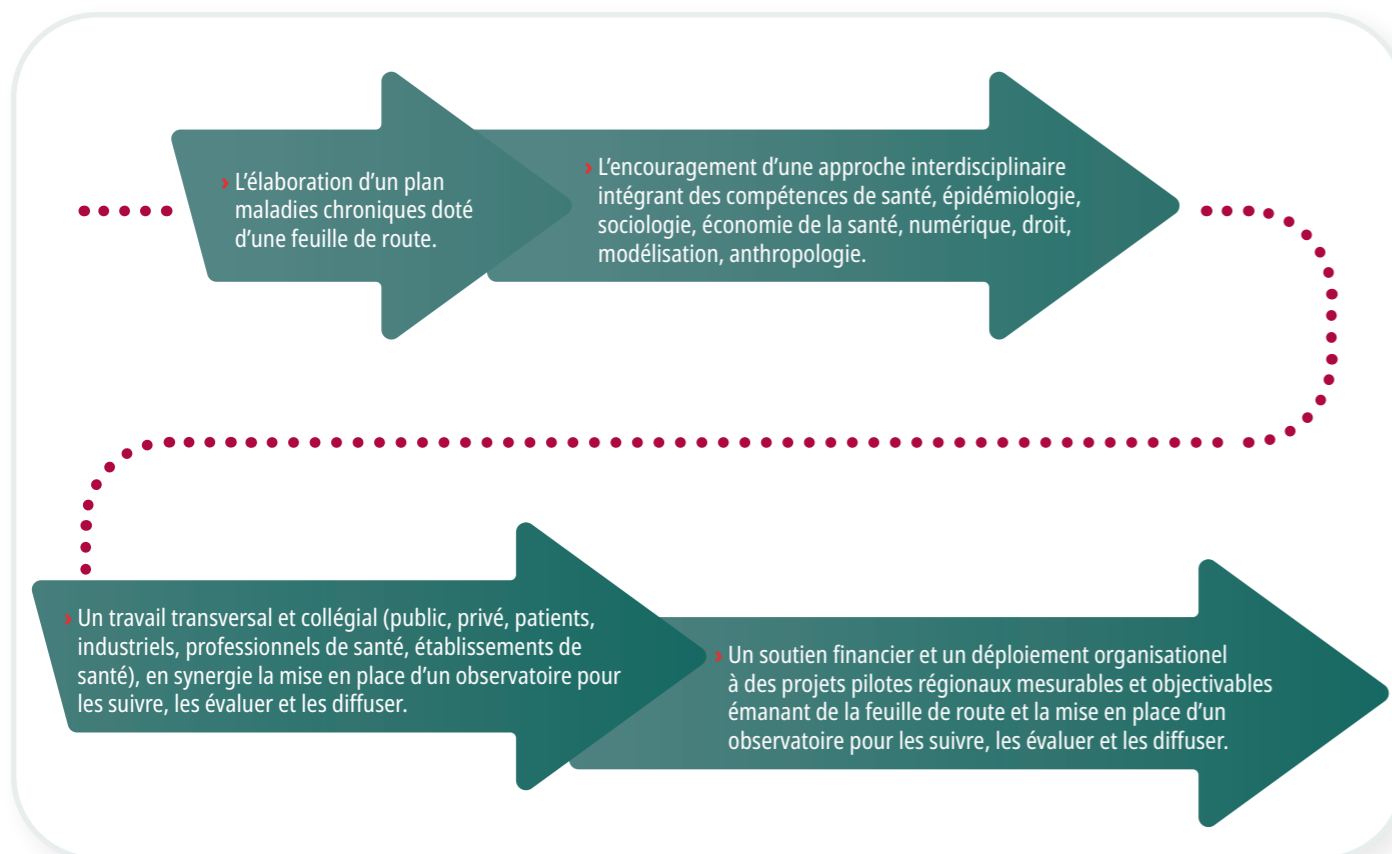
› L'élaboration d'un plan maladies chroniques doté d'une feuille de route.

› L'encouragement d'une approche interdisciplinaire intégrant des compétences de santé, épidémiologie, sociologie, économie de la santé, numérique, droit, modélisation, anthropologie.

› Un travail transversal et collégial (public, privé, patients, industriels, professionnels de santé, établissements de santé), en synergie la mise en place d'un observatoire pour les suivre, les évaluer et les diffuser.

› Un soutien financier et un déploiement organisationel à des projets pilotes régionaux mesurables et objectivables émanant de la feuille de route et la mise en place d'un observatoire pour les suivre, les évaluer et les diffuser.